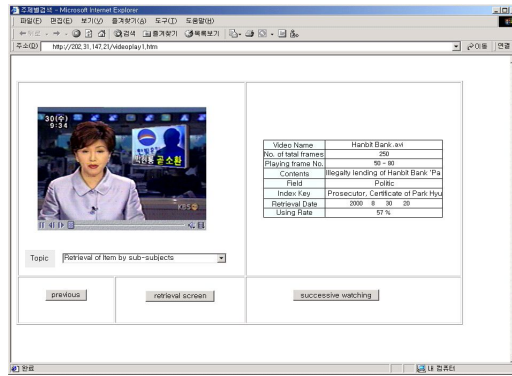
주제별검색 - Microsoft Internet Explorer

파일(F) 편집(E) 보기(V) 즐겨찾기(A) 도구(T) 도움말(H)

뒤로 검색 즐겨찾기 북마크보기

주소(D) http://202.31.147.21/videoplay1.htm 이동 연결

30(수) 9:34

한빛은행 공소환

KBS

| Video Name | Hanbit Bank.avi |
|---|---|
| No. of total frames | 250 |
| Playing frame No. | 50 ~ 80 |
| Contents | Illegally lending of Hanbit Bank 'Pa |
| Field | Politic |
| Index Key | Prosecutor, Certificate of Park Hyu |
| Retrieval Date | 2000 8 30 20 |
| Using Rate | 57 % |

Topic Retrieval of item by sub-subjects

previous retrieval screen successive watching

완료 내 컴퓨터